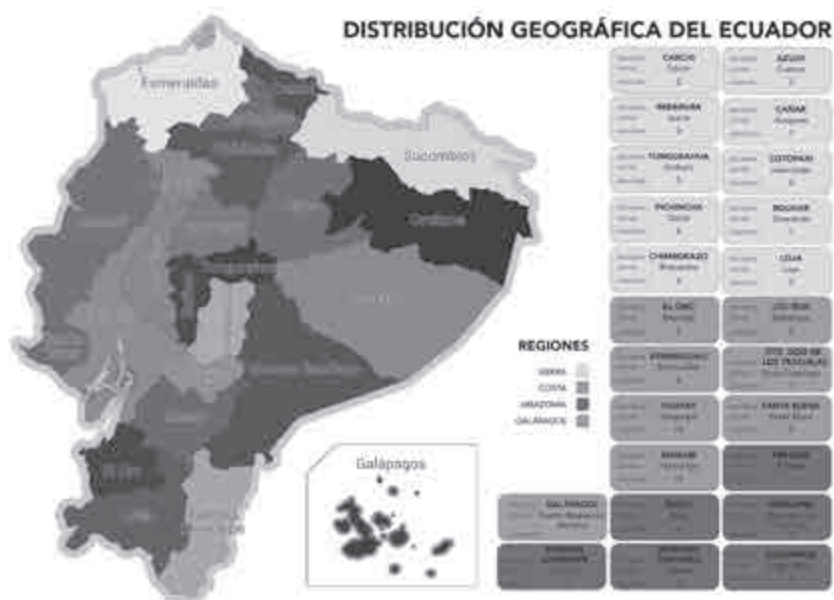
DISTRIBUCIÓN GEOGRÁFICA DEL ECUADOR

Esmeraldas

Sucumbíos

Orellana

Galápagos

REGIONES

SIERRA
COSTA
AMAZONÍA
GALÁPAGOS

CARCHI
Tulcán

AZUAY
Cuenca

IMBABURA
Ibarra

CAÑAR
Azogues

TUNGURAHUA
Ambato

COTOPAXI
Latacunga

PICHINCHA
Quito

BOLÍVAR
Guaranda

CHIMBORAZO
Riobamba

LOJA
Loja

EL ORO
Machala

LOS RÍOS
Babahoyo

ESMERALDAS
Esmeraldas

STO. DGO DE LOS TSÁCHILAS
Santo Domingo

GUAYAS
Guayaquil

SANTA ELENA
Santa Elena

MANABÍ
Portoviejo

PASTAZA
Puyo

GALÁPAGOS
Puerto Baquerizo Moreno

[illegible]

ZAMORA CHINCHIPE
Zamora

MORONA SANTIAGO
Macas

SUCUMBÍOS
Nueva Loja

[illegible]